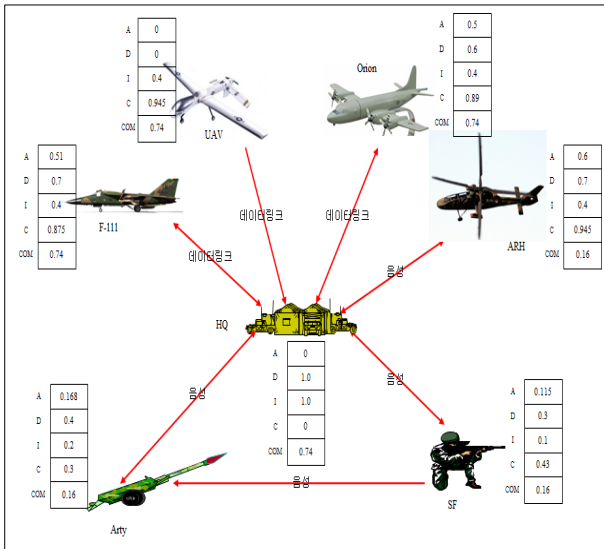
| A | 0 |
|---|---|
| D | 0 |
| I | 0.4 |
| C | 0.945 |
| COM | 0.74 |

UAV

| A | 0.5 |
|---|---|
| D | 0.6 |
| I | 0.4 |
| C | 0.89 |
| COM | 0.74 |

Orion

| A | 0.51 |
|---|---|
| D | 0.7 |
| I | 0.4 |
| C | 0.875 |
| COM | 0.74 |

F-111

| A | 0.6 |
|---|---|
| D | 0.7 |
| I | 0.4 |
| C | 0.945 |
| COM | 0.16 |

ARH

데이터링크

데이터링크

데이터링크

음성

HQ

| A | 0 |
|---|---|
| D | 1.0 |
| I | 1.0 |
| C | 0 |
| COM | 0.74 |

음성

음성

| A | 0.168 |
|---|---|
| D | 0.4 |
| I | 0.2 |
| C | 0.3 |
| COM | 0.16 |

Arty

| A | 0.115 |
|---|---|
| D | 0.3 |
| I | 0.1 |
| C | 0.43 |
| COM | 0.16 |

SF

음성